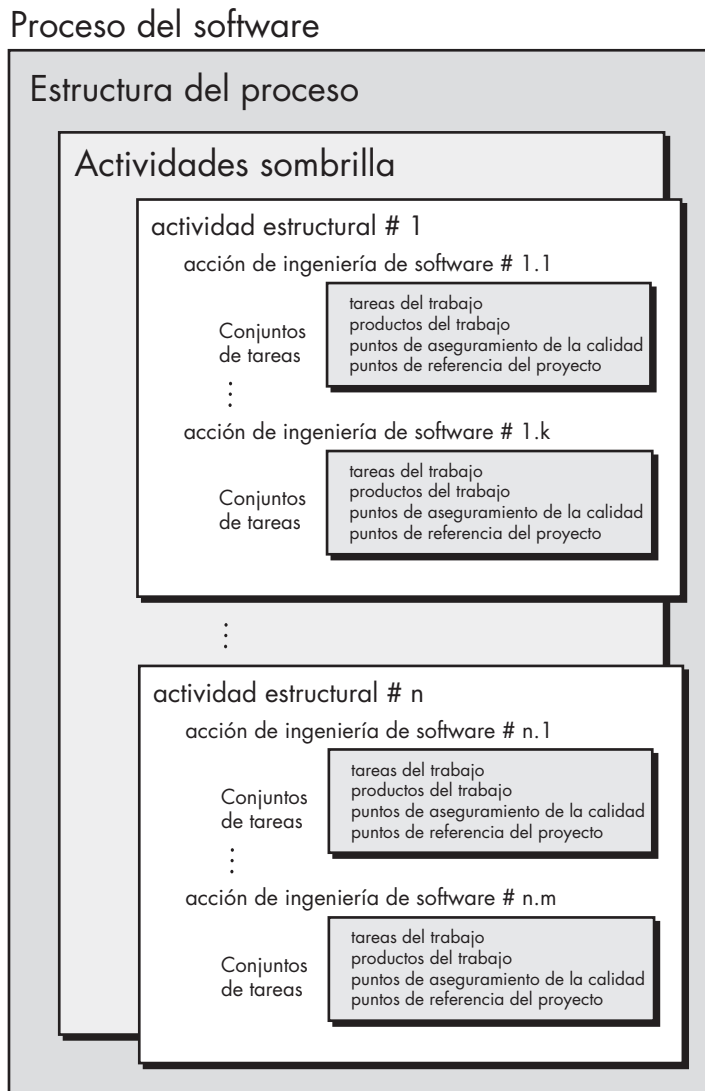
Proceso del software

Estructura del proceso

Actividades sombrilla

actividad estructural # 1

acción de ingeniería de software # 1.1

Conjuntos de tareas

tareas del trabajo
productos del trabajo
puntos de aseguramiento de la calidad
puntos de referencia del proyecto

⋮

acción de ingeniería de software # 1.k

Conjuntos de tareas

tareas del trabajo
productos del trabajo
puntos de aseguramiento de la calidad
puntos de referencia del proyecto

⋮

actividad estructural # n

acción de ingeniería de software # n.1

Conjuntos de tareas

tareas del trabajo
productos del trabajo
puntos de aseguramiento de la calidad
puntos de referencia del proyecto

⋮

acción de ingeniería de software # n.m

Conjuntos de tareas

tareas del trabajo
productos del trabajo
puntos de aseguramiento de la calidad
puntos de referencia del proyecto